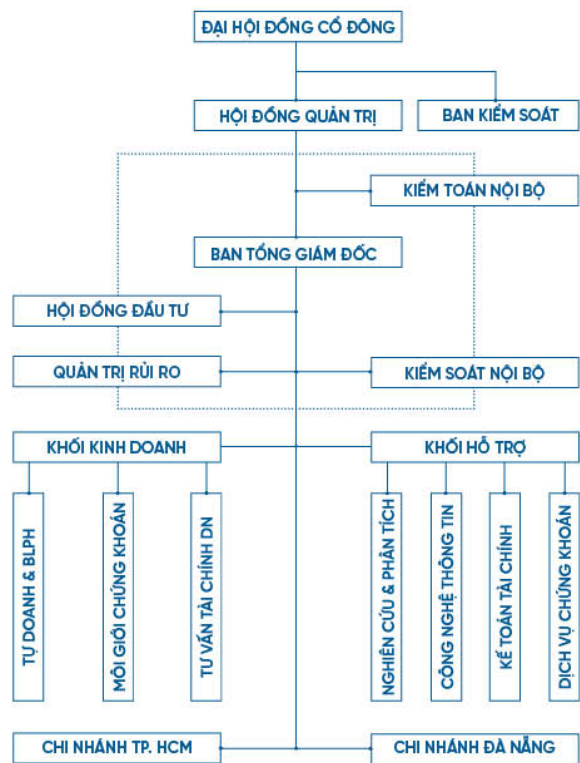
ĐẠI HỘI ĐỒNG CỔ ĐÔNG

HỘI ĐỒNG QUẢN TRỊ

BAN KIỂM SOÁT

KIỂM TOÁN NỘI BỘ

BAN TỔNG GIÁM ĐỐC

HỘI ĐỒNG ĐẦU TƯ

QUẢN TRỊ RỦI RO

KIỂM SOÁT NỘI BỘ

KHỐI KINH DOANH

KHỐI HỖ TRỢ

TỰ DOANH & BLPH

MÔI GIỚI CHỨNG KHOÁN

TƯ VẤN TÀI CHÍNH DN

NGHIÊN CỨU & PHÂN TÍCH

CÔNG NGHỆ THÔNG TIN

KẾ TOÁN TÀI CHÍNH

DỊCH VỤ CHỨNG KHOÁN

CHI NHÁNH TP. HCM

CHI NHÁNH ĐÀ NẴNG